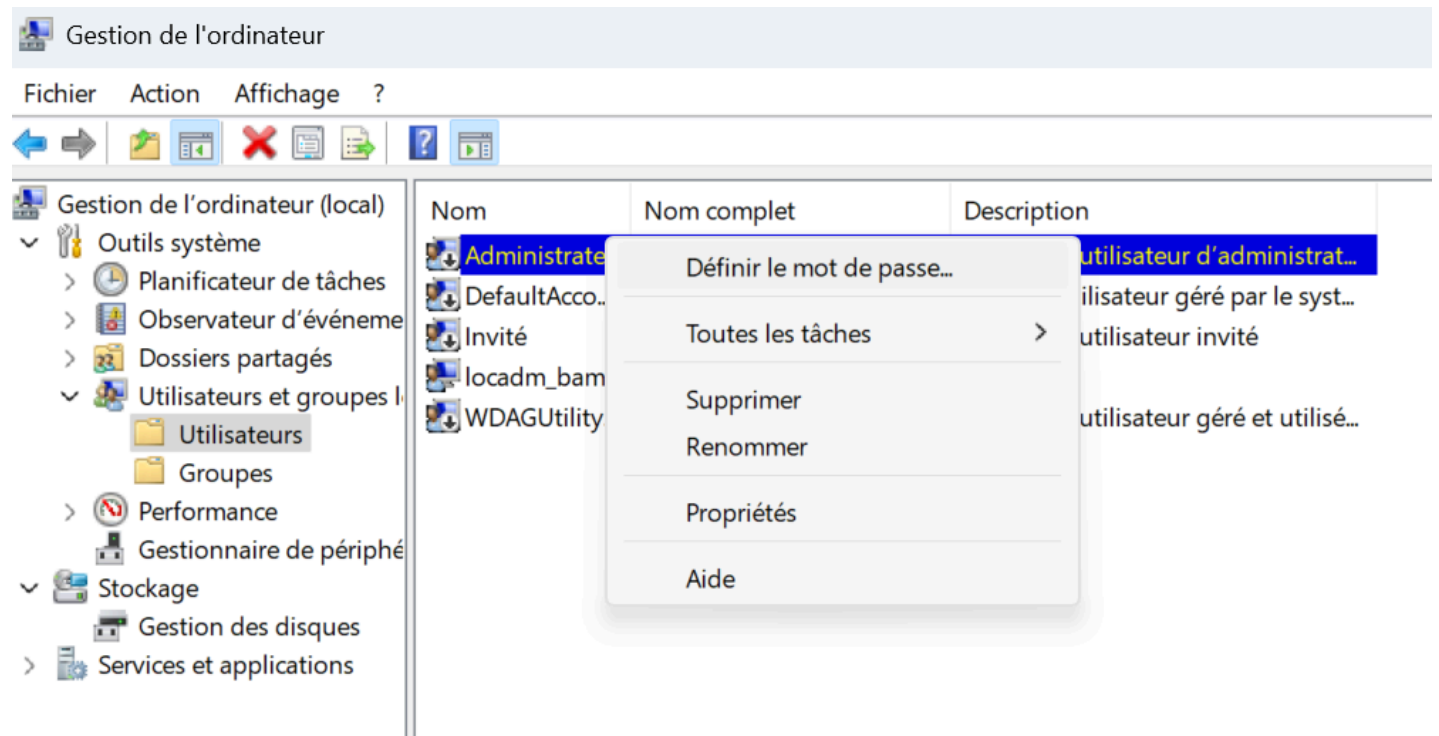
Gestion de l'ordinateur

Fichier Action Affichage ?

Gestion de l'ordinateur (local)
Outils système
Planificateur de tâches
Observateur d'événeme
Dossiers partagés
Utilisateurs et groupes l
Utilisateurs
Groupes
Performance
Gestionnaire de périphé
Stockage
Gestion des disques
Services et applications

| Nom | Nom complet | Description |
|---|---|---|
| Administrate | | utilisateur d'administrat... |
| DefaultAcco... | | ilisateur géré par le syst... |
| Invité | | utilisateur invité |
| locadm_bam | | |
| WDAGUtility | | utilisateur géré et utilisé... |

Définir le mot de passe...
Toutes les tâches
Supprimer
Renommer
Propriétés
Aide